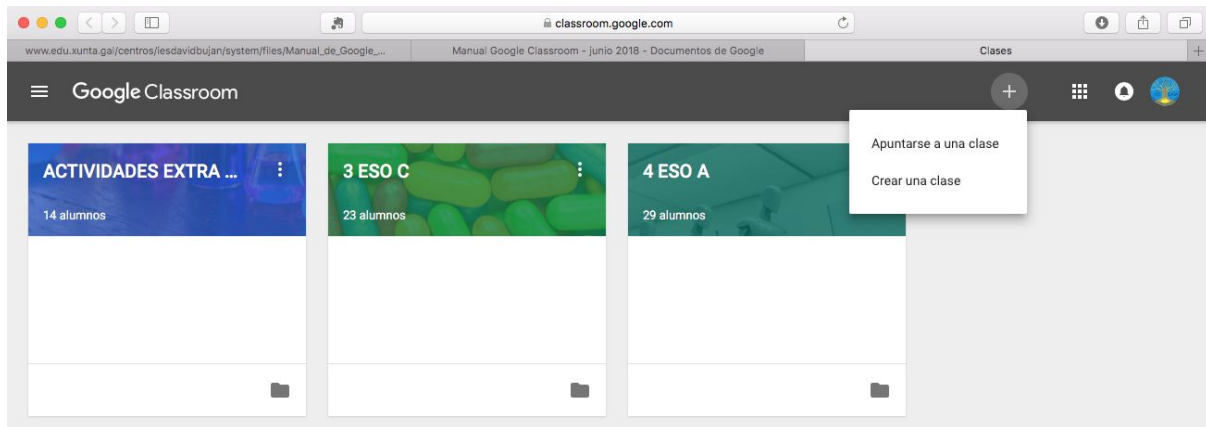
classroom.google.com

www.edu.xunta.gal/centros/iesdavidbujan/system/files/Manual_de_Google_...

Manual Google Classroom - junio 2018 - Documentos de Google

Clases

Google Classroom

Apuntarse a una clase

Crear una clase

ACTIVIDADES EXTRA ...

14 alumnos

3 ESO C

23 alumnos

4 ESO A

29 alumnos